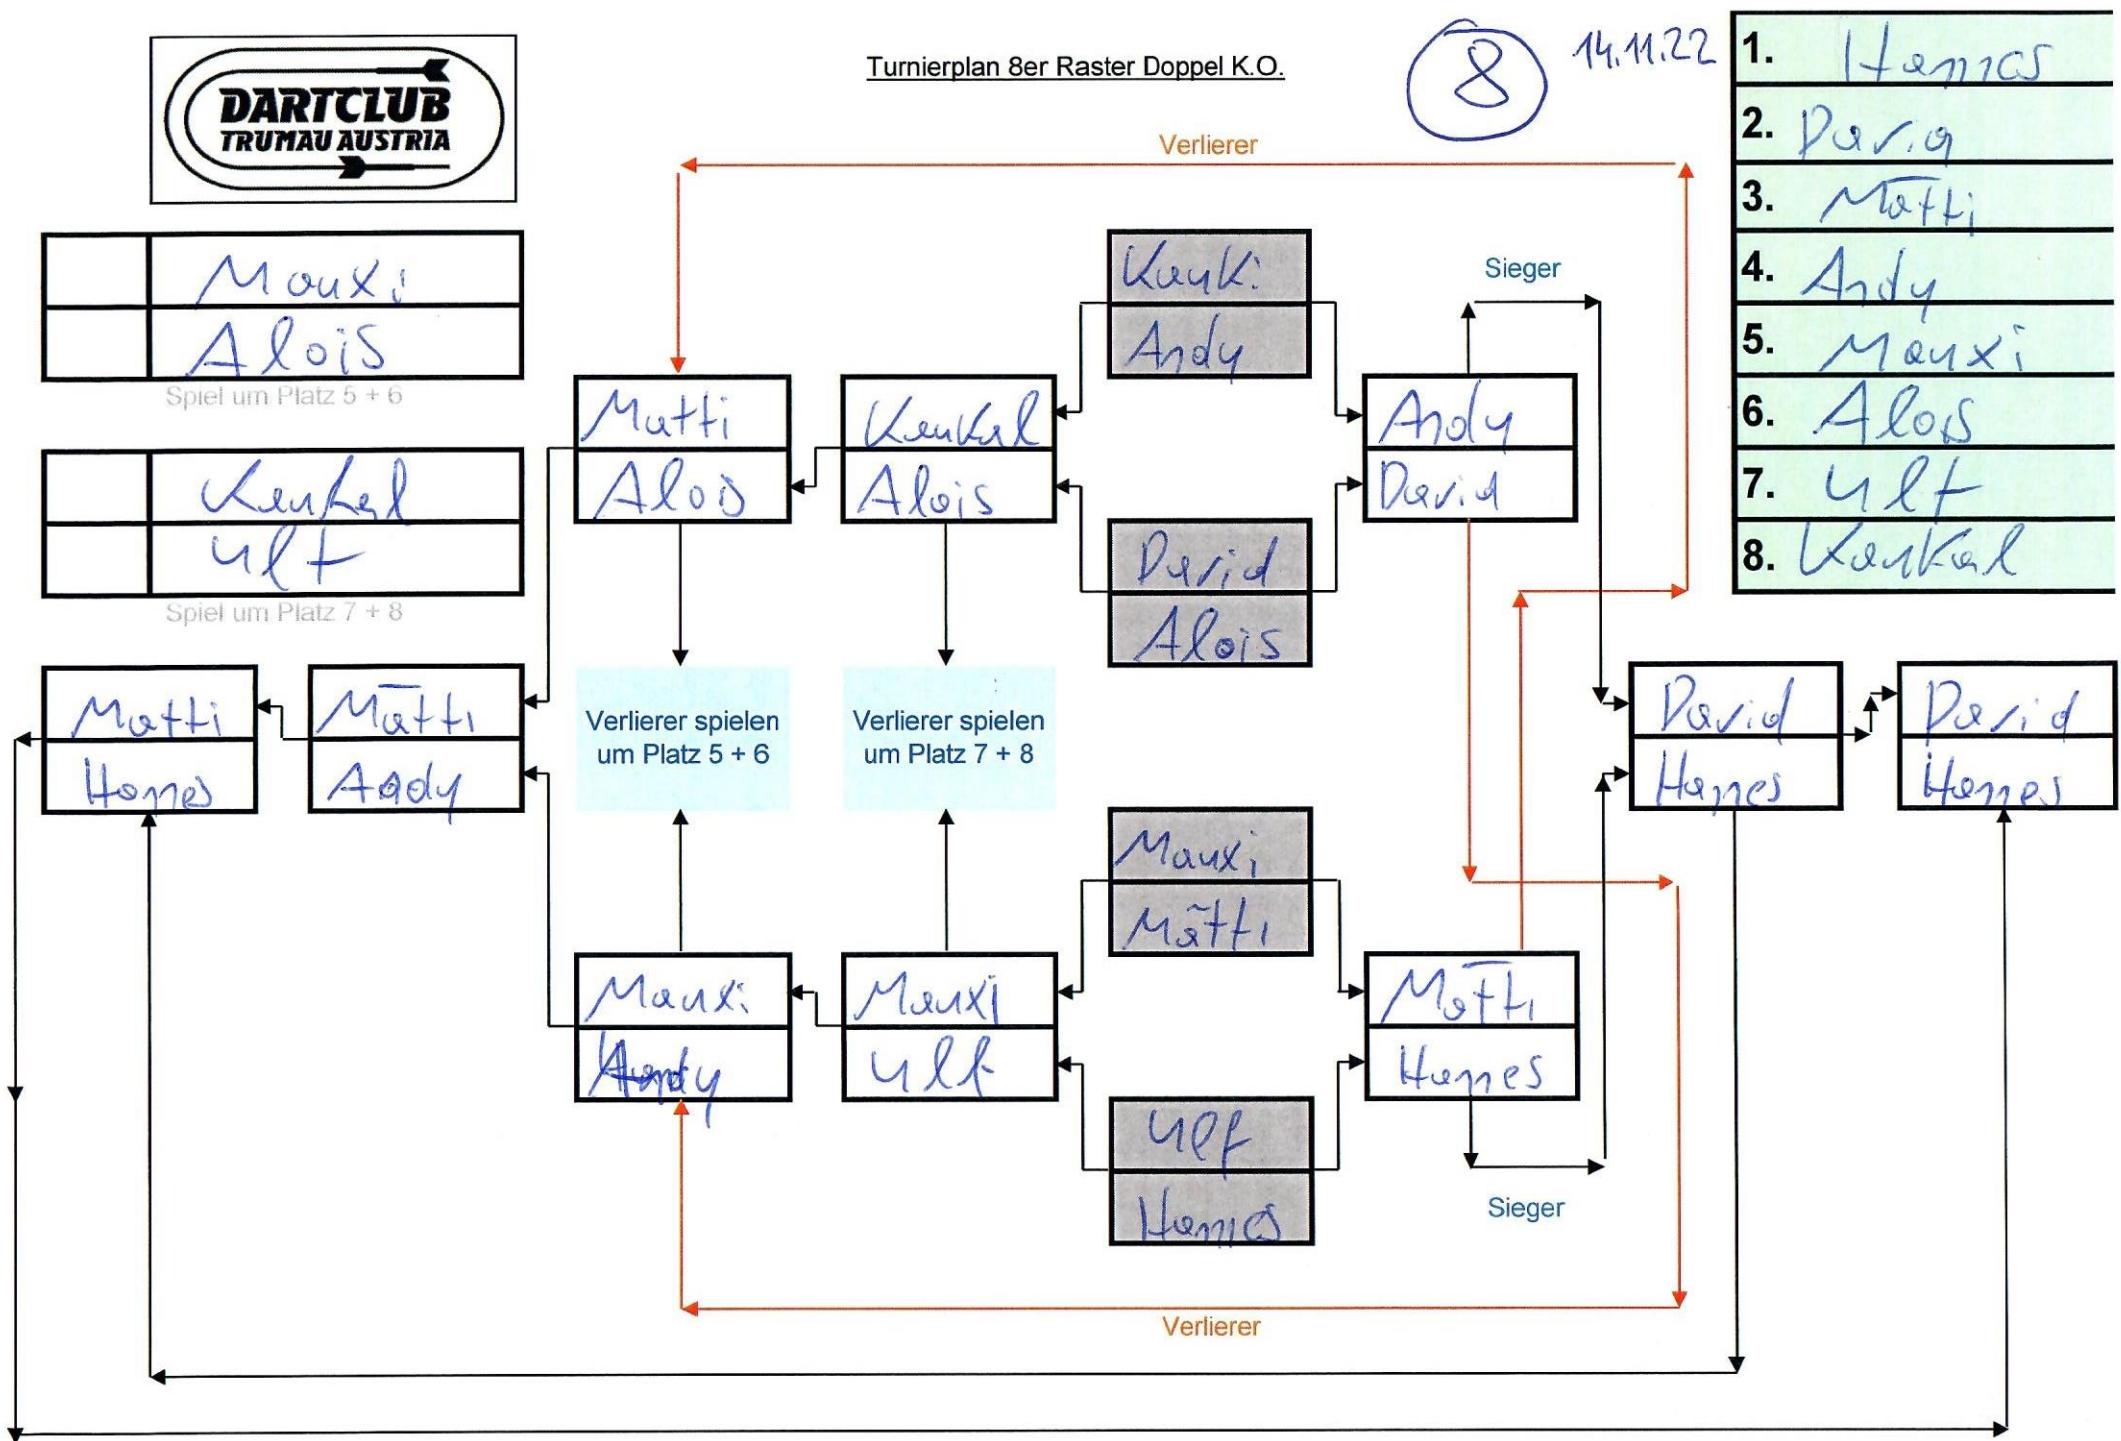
DARTCLUB
TRUMAU AUSTRIA

Turnierplan 8er Raster Doppel K.O.

8

14.11.22

| | |
|---|---|
| 1. | Hannes |
| 2. | David |
| 3. | Matti |
| 4. | Andy |
| 5. | Mauxi |
| 6. | Alois |
| 7. | Ulf |
| 8. | Kaukal |

Verlierer

Mauxi
Alois
Spiel um Platz 5 + 6

Kaukal
Ulf
Spiel um Platz 7 + 8

Kauki
Andy

Sieger

Matti
Alois

Kaukal
Alois

Andy
David

David
Alois

Matti
Hannes

Matti
Andy

Verlierer spielen um Platz 5 + 6

Verlierer spielen um Platz 7 + 8

David
Hannes

David
Hannes

Mauxi
Matti

Mauxi
Andy

Mauxi
Ulf

Matti
Hannes

Ulf
Hannes

Sieger

Verlierer